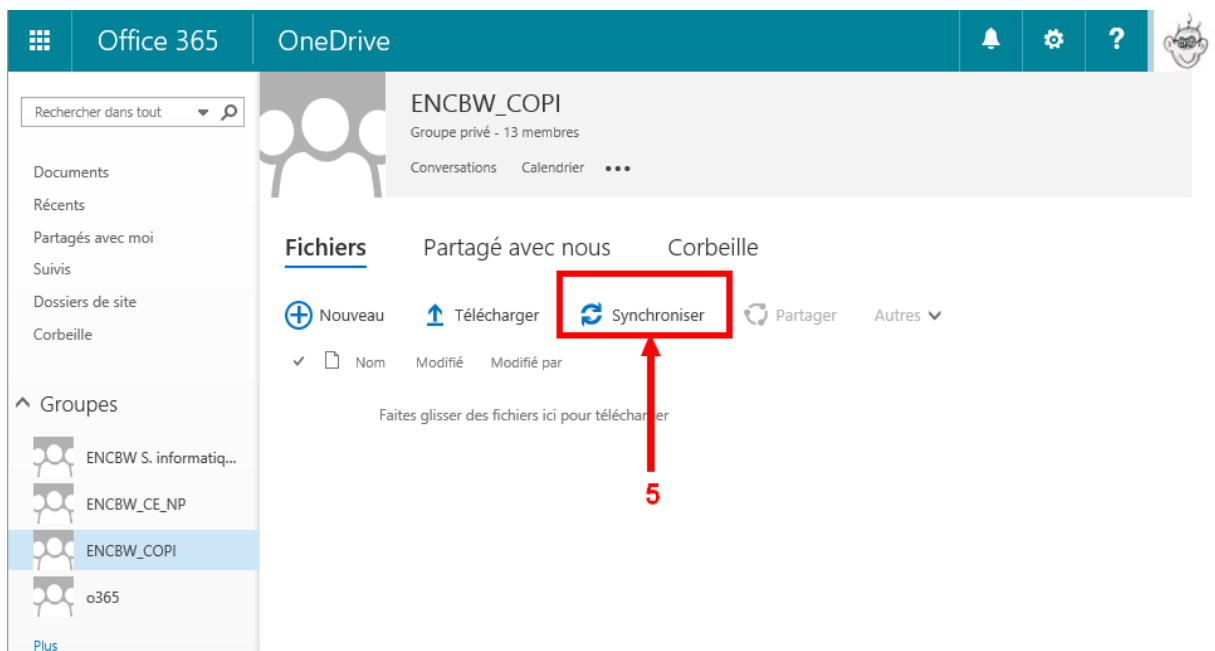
Office 365 OneDrive

Rechercher dans tout

Documents
Récents
Partagés avec moi
Suivis
Dossiers de site
Corbeille

Groupes
ENCBW S. informatiq...
ENCBW_CE_NP
ENCBW_COPI
o365
Plus

ENCBW_COPI
Groupe privé - 13 membres
Conversations Calendrier •••

Fichiers Partagé avec nous Corbeille

Nouveau Télécharger Synchroniser Partager Autres

Nom Modifié Modifié par

Faites glisser des fichiers ici pour télécharger

5